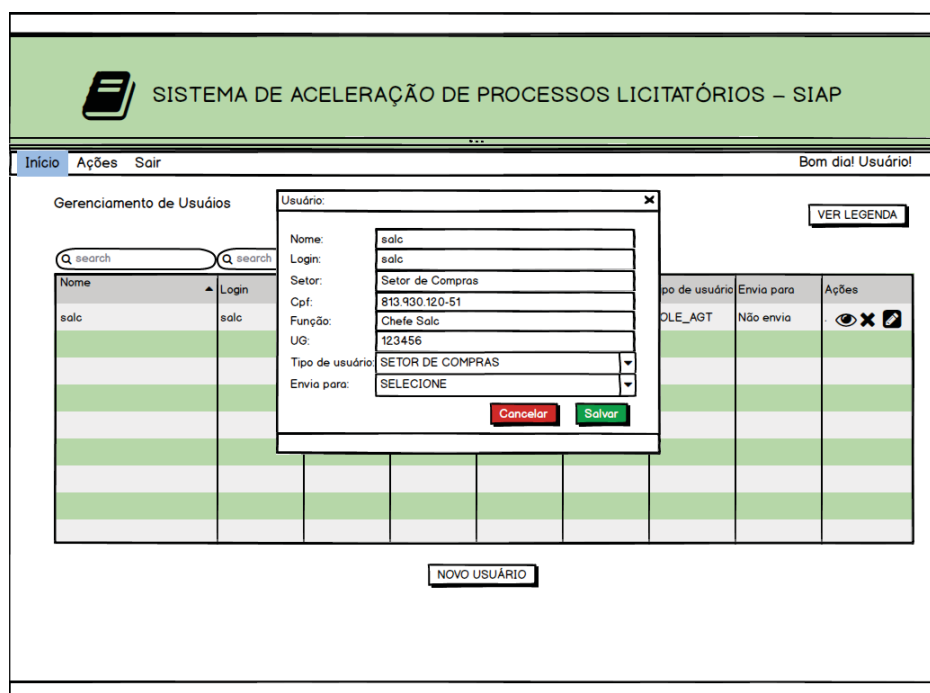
SISTEMA DE ACELERAÇÃO DE PROCESSOS LICITATÓRIOS – SIAP

Início Ações Sair

Bom dia! Usuário!

Gerenciamento de Usuáios

VER LEGENDA

search

search

| Nome | Login | | | | | po de usuário | Envia para | Ações |
|---|---|---|---|---|---|---|---|---|
| salc | salc | | | | | OLE_AGT | Não envia | |

Usuário:

Nome: salc
Login: salc
Setor: Setor de Compras
Cpf: 813.930.120-51
Função: Chefe Salc
UG: 123456
Tipo de usuário: SETOR DE COMPRAS
Envia para: SELECIONE

Cancelar Salvar

NOVO USUÁRIO